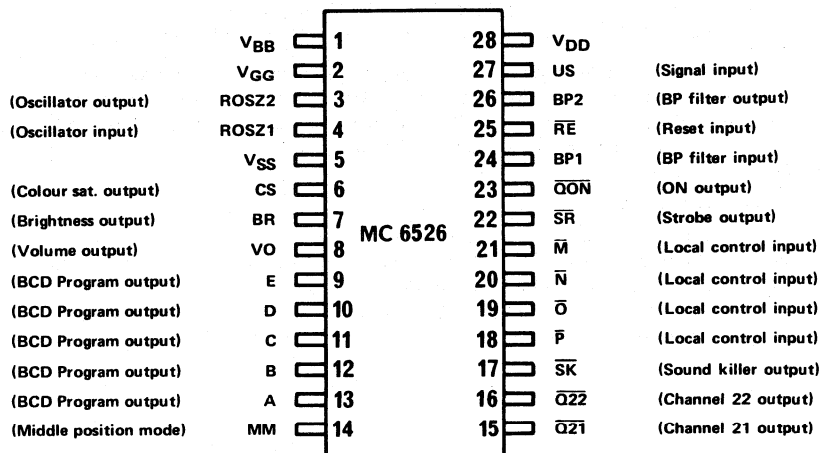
$V_{BB}$ 1
$V_{GG}$ 2
(Oscillator output) ROSZ2 3
(Oscillator input) ROSZ1 4
$V_{SS}$ 5
(Colour sat. output) CS 6
(Brightness output) BR 7
(Volume output) VO 8
(BCD Program output) E 9
(BCD Program output) D 10
(BCD Program output) C 11
(BCD Program output) B 12
(BCD Program output) A 13
(Middle position mode) MM 14

MC 6526

28 $V_{DD}$
27 US (Signal input)
26 BP2 (BP filter output)
25 $\overline{RE}$ (Reset input)
24 BP1 (BP filter input)
23 $\overline{QON}$ (ON output)
22 $\overline{SR}$ (Strobe output)
21 $\overline{M}$ (Local control input)
20 $\overline{N}$ (Local control input)
19 $\overline{O}$ (Local control input)
18 $\overline{P}$ (Local control input)
17 $\overline{SK}$ (Sound killer output)
16 $\overline{Q22}$ (Channel 22 output)
15 $\overline{Q21}$ (Channel 21 output)